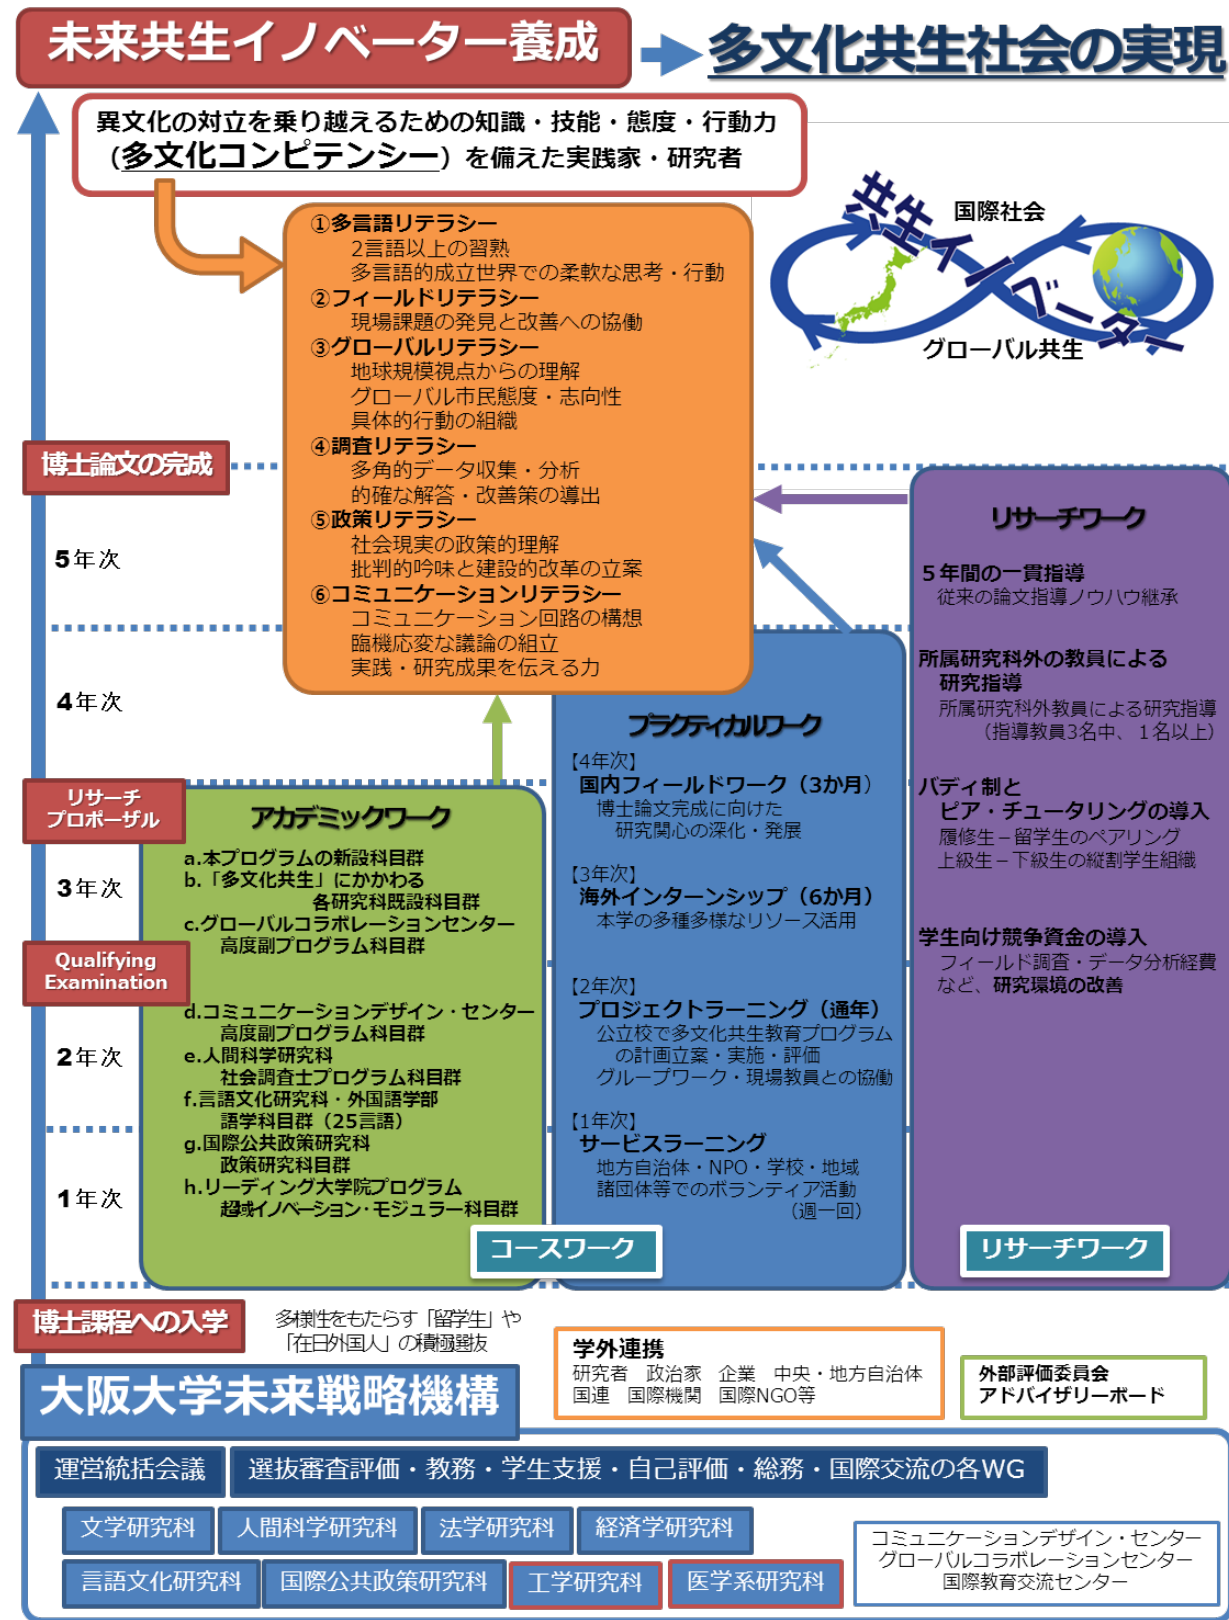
未来共生イノベーター養成

多文化共生社会の実現

異文化の対立を乗り越えるための知識・技能・態度・行動力（多文化コンピテンシー）を備えた実践家・研究者

①多言語リテラシー
2言語以上の習熟
多言語的成立世界での柔軟な思考・行動
②フィールドリテラシー
現場課題の発見と改善への協働
③グローバルリテラシー
地球規模視点からの理解
グローバル市民態度・志向性
具体的行動の組織
④調査リテラシー
多角的データ収集・分析
的確な解答・改善策の導出
⑤政策リテラシー
社会現実の政策的理解
批判的吟味と建設的改革の立案
⑥コミュニケーションリテラシー
コミュニケーション回路の構想
臨機応変な議論の組立
実践・研究成果を伝える力

共生イノベーター
国際社会
グローバル共生

博士論文の完成
5年次
4年次
リサーチプロポーザル
3年次
Qualifying Examination
2年次
1年次

リサーチワーク
5年間の一貫指導
従来の論文指導ノウハウ継承
所属研究科外の教員による研究指導
所属研究科外教員による研究指導（指導教員3名中、1名以上）
バディ制とピア・チュータリングの導入
履修生－留学生のペアリング
上級生－下級生の縦割学生組織
学生向け競争資金の導入
フィールド調査・データ分析経費など、研究環境の改善

プラクティカルワーク
【4年次】
国内フィールドワーク（3か月）
博士論文完成に向けた研究関心の深化・発展
【3年次】
海外インターンシップ（6か月）
本学の多種多様なリソース活用
【2年次】
プロジェクトラーニング（通年）
公立校で多文化共生教育プログラムの計画立案・実施・評価
グループワーク・現場教員との協働
【1年次】
サービスラーニング
地方自治体・NPO・学校・地域諸団体等でのボランティア活動（週一回）

アカデミックワーク
a.本プログラムの新設科目群
b.「多文化共生」にかかわる各研究科既設科目群
c.グローバルコラボレーションセンター高度副プログラム科目群
d.コミュニケーションデザイン・センター高度副プログラム科目群
e.人間科学研究科社会調査士プログラム科目群
f.言語文化研究科・外国語学部語学科目群（25言語）
g.国際公共政策研究科政策研究科目群
h.リーディング大学院プログラム超域イノベーション･モジュラー科目群

コースワーク
リサーチワーク

博士課程への入学
多様性をもたらす「留学生」や「在日外国人」の積極選抜

大阪大学未来戦略機構

学外連携
研究者　政治家　企業　中央・地方自治体
国連　国際機関　国際NGO等

外部評価委員会
アドバイザリーボード

運営統括会議
選抜審査評価・教務・学生支援・自己評価・総務・国際交流の各WG
文学研究科
人間科学研究科
法学研究科
経済学研究科
言語文化研究科
国際公共政策研究科
工学研究科
医学系研究科
コミュニケーションデザイン・センター
グローバルコラボレーションセンター
国際教育交流センター